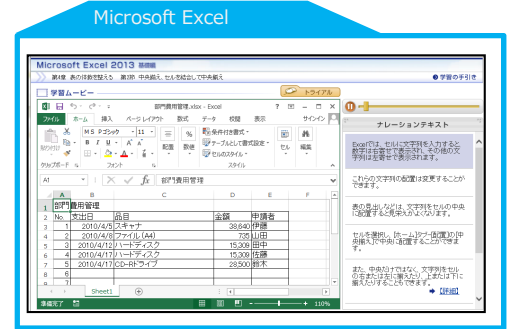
Microsoft Excel

Microsoft Excel 2013 基礎編

第4章 表の体裁を整える 第2節 中央揃え、セルを結合して中央揃え

学習の手引き

学習ムービー

トライアル

ナレーションテキスト

部門費用管理.xlsx - Excel

ファイル ホーム 挿入 ページレイアウト 数式 データ 校閲 表示 サインイン

ＭＳ Ｐゴシック 11

条件付き書式
テーブルとして書式設定
セルのスタイル

クリップボード フォント 配置 数値 スタイル セル 編集

A1 部門費用管理

| | A | B | C | D | E | F |
|---|---|---|---|---|---|---|
| 1 | 部門費用管理 | | | | | |
| 2 | No. | 支出日 | 品目 | 金額 | 申請者 | |
| 3 | 1 | 2010/4/5 | スキャナ | 38,640 | 伊藤 | |
| 4 | 2 | 2010/4/8 | ファイル(A4) | 735 | 山田 | |
| 5 | 3 | 2010/4/12 | ハードディスク | 15,309 | 田中 | |
| 6 | 4 | 2010/4/17 | ハードディスク | 15,309 | 佐藤 | |
| 7 | 5 | 2010/4/17 | CD-Rドライブ | 28,500 | 鈴木 | |
| 8 | 6 | | | | | |
| 9 | 7 | | | | | |

準備完了 Sheet1 110%

Excelでは、セルに文字列を入力すると左揃えで表示され、数字は右揃えで表示されます。その他の文字列は左揃えで表示されます。

これらの文字列の配置は変更することができます。

表の見出しなどは、文字列をセルの中央に配置すると見栄えがよくなります。

セルを選択し、[ホーム]タブ-[配置]の[中央揃え]で中央に配置することができます。

また、中央だけではなく、文字列をセルの左または右に揃えたり、上または下に揃えたりすることもできます。

【詳細】